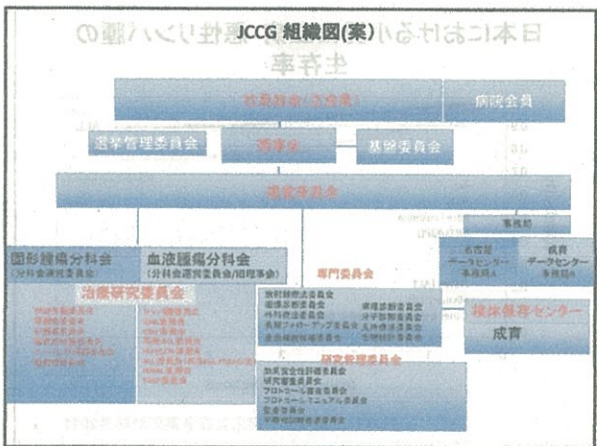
JCCG 組織図(案)

日本における小児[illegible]悪性リンパ腫の生存率

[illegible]

病院会員

選挙管理委員会

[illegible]

基盤委員会

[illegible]

事務局

固形腫瘍分科会
(分科会運営委員会)

血液腫瘍分科会
(分科会運営委員会/幹事会)

専門委員会

名古屋データセンター
事務局A

成育データセンター
事務局B

治療研究委員会

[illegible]

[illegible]

検体保存センター

成育

研究審査委員会

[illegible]